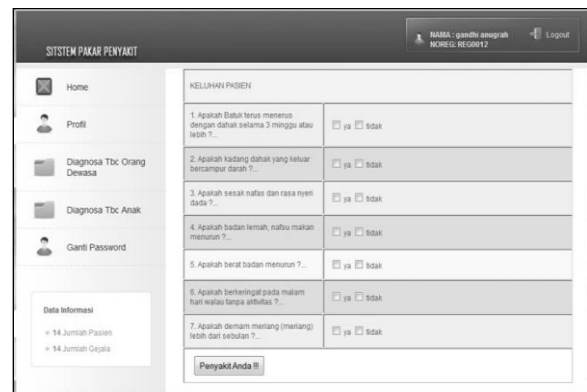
SITSTEM PAKAR PENYAKIT

NAMA : gandhi anugrah
NOREG: REG0012

Logout

Home

Profil

Diagnosa Tbc Orang Dewasa

Diagnosa Tbc Anak

Ganti Password

Data Informasi

» 14 Jumlah Pasien

» 14 Jumlah Gejala

KELUHAN PASIEN

| | |
|---|---|
| 1. Apakah Batuk terus menerus dengan dahak selama 3 minggu atau lebih ?... | ya tidak |
| 2. Apakah kadang dahak yang keluar bercampur darah ?... | ya tidak |
| 3. Apakah sesak nafas dan rasa nyeri dada ?... | ya tidak |
| 4. Apakah badan lemah, nafsu makan menurun ?... | ya tidak |
| 5. Apakah berat badan menurun ?... | ya tidak |
| 6. Apakah berkeringat pada malam hari walau tanpa aktivitas ?... | ya tidak |
| 7. Apakah demam meriang (meriang) lebih dari sebulan ?... | ya tidak |

Penyakit Anda !!!